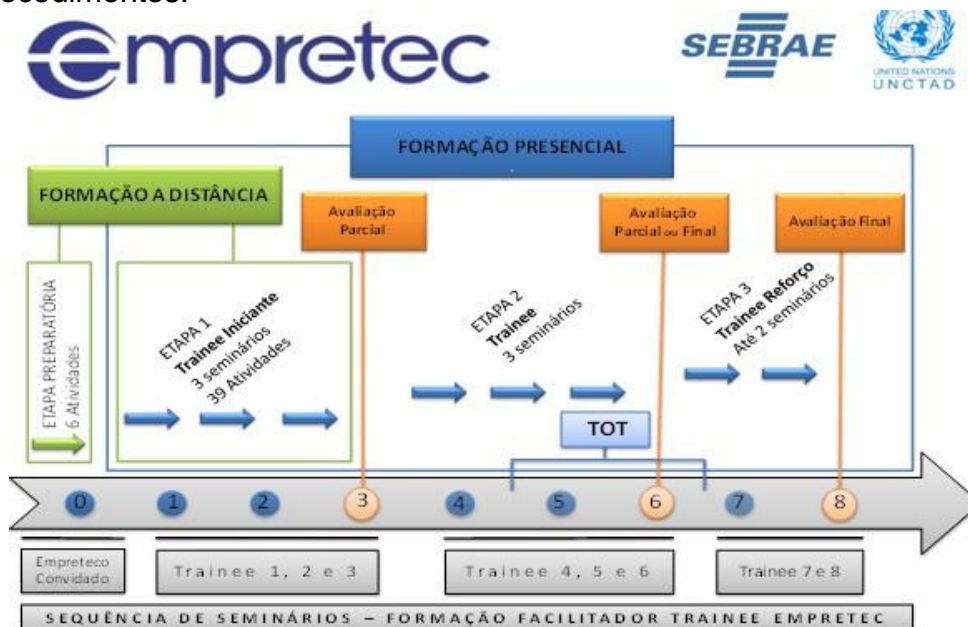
empretec

SEBRAE

UNITED NATIONS
UNCTAD

FORMAÇÃO PRESENCIAL

FORMAÇÃO A DISTÂNCIA

Avaliação Parcial

Avaliação Parcial ou Final

Avaliação Final

ETAPA PREPARATÓRIA
6 Atividades

ETAPA 1
Trainee Iniciante
3 seminários
39 Atividades

ETAPA 2
Trainee
3 seminários

ETAPA 3
Trainee Reforço
Até 2 seminários

TOT

0 1 2 3 4 5 6 7 8

Empreteco Convidado

Trainee 1, 2 e 3

Trainee 4, 5 e 6

Trainee 7 e 8

SEQUÊNCIA DE SEMINÁRIOS – FORMAÇÃO FACILITADOR TRAINEE EMPRETEC